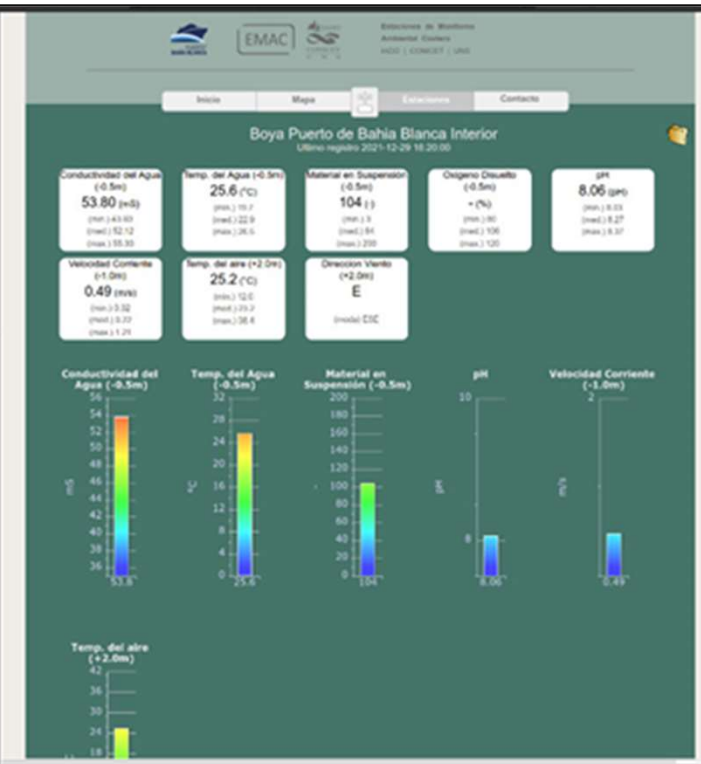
EMAC

Estaciones de Monitoreo Ambiental Costero
IADO | CONICET | UNS

Inicio | Mapa | Estaciones | Contacto

Boya Puerto de Bahia Blanca Interior
Último registro 2021-12-29 16:20:00

Conductividad del Agua (-0.5m)
53.80 (mS)
(min.) 43.93
(med.) 52.12
(max.) 55.33

Temp. del Agua (-0.5m)
25.6 (°C)
(min.) 15.7
(med.) 22.9
(max.) 26.5

Material en Suspensión (-0.5m)
104 (-)
(min.) 3
(med.) 84
(max.) 200

Oxigeno Disuelto (-0.5m)
- (%)
(min.) 80
(med.) 106
(max.) 120

pH
8.06 (pH)
(min.) 8.03
(med.) 8.27
(max.) 8.37

Velocidad Corriente (-1.0m)
0.49 (m/s)
(min.) 0.02
(med.) 0.22
(max.) 1.21

Temp. del aire (+2.0m)
25.2 (°C)
(min.) 12.0
(med.) 20.2
(max.) 38.6

Direccion Viento (+2.0m)
E
(moda) ESE

Conductividad del Agua (-0.5m)
56 54 52 50 48 46 44 42 40 38 36
mS
53.8

Temp. del Agua (-0.5m)
32 28 24 20 16 12 8 4 0
°C
25.6

Material en Suspensión (-0.5m)
200 180 160 140 120 100 80 60 40 20 0
104

pH
10 8
pH
8.06

Velocidad Corriente (-1.0m)
2 0
m/s
0.49

Temp. del aire (+2.0m)
42 36 30 24 18